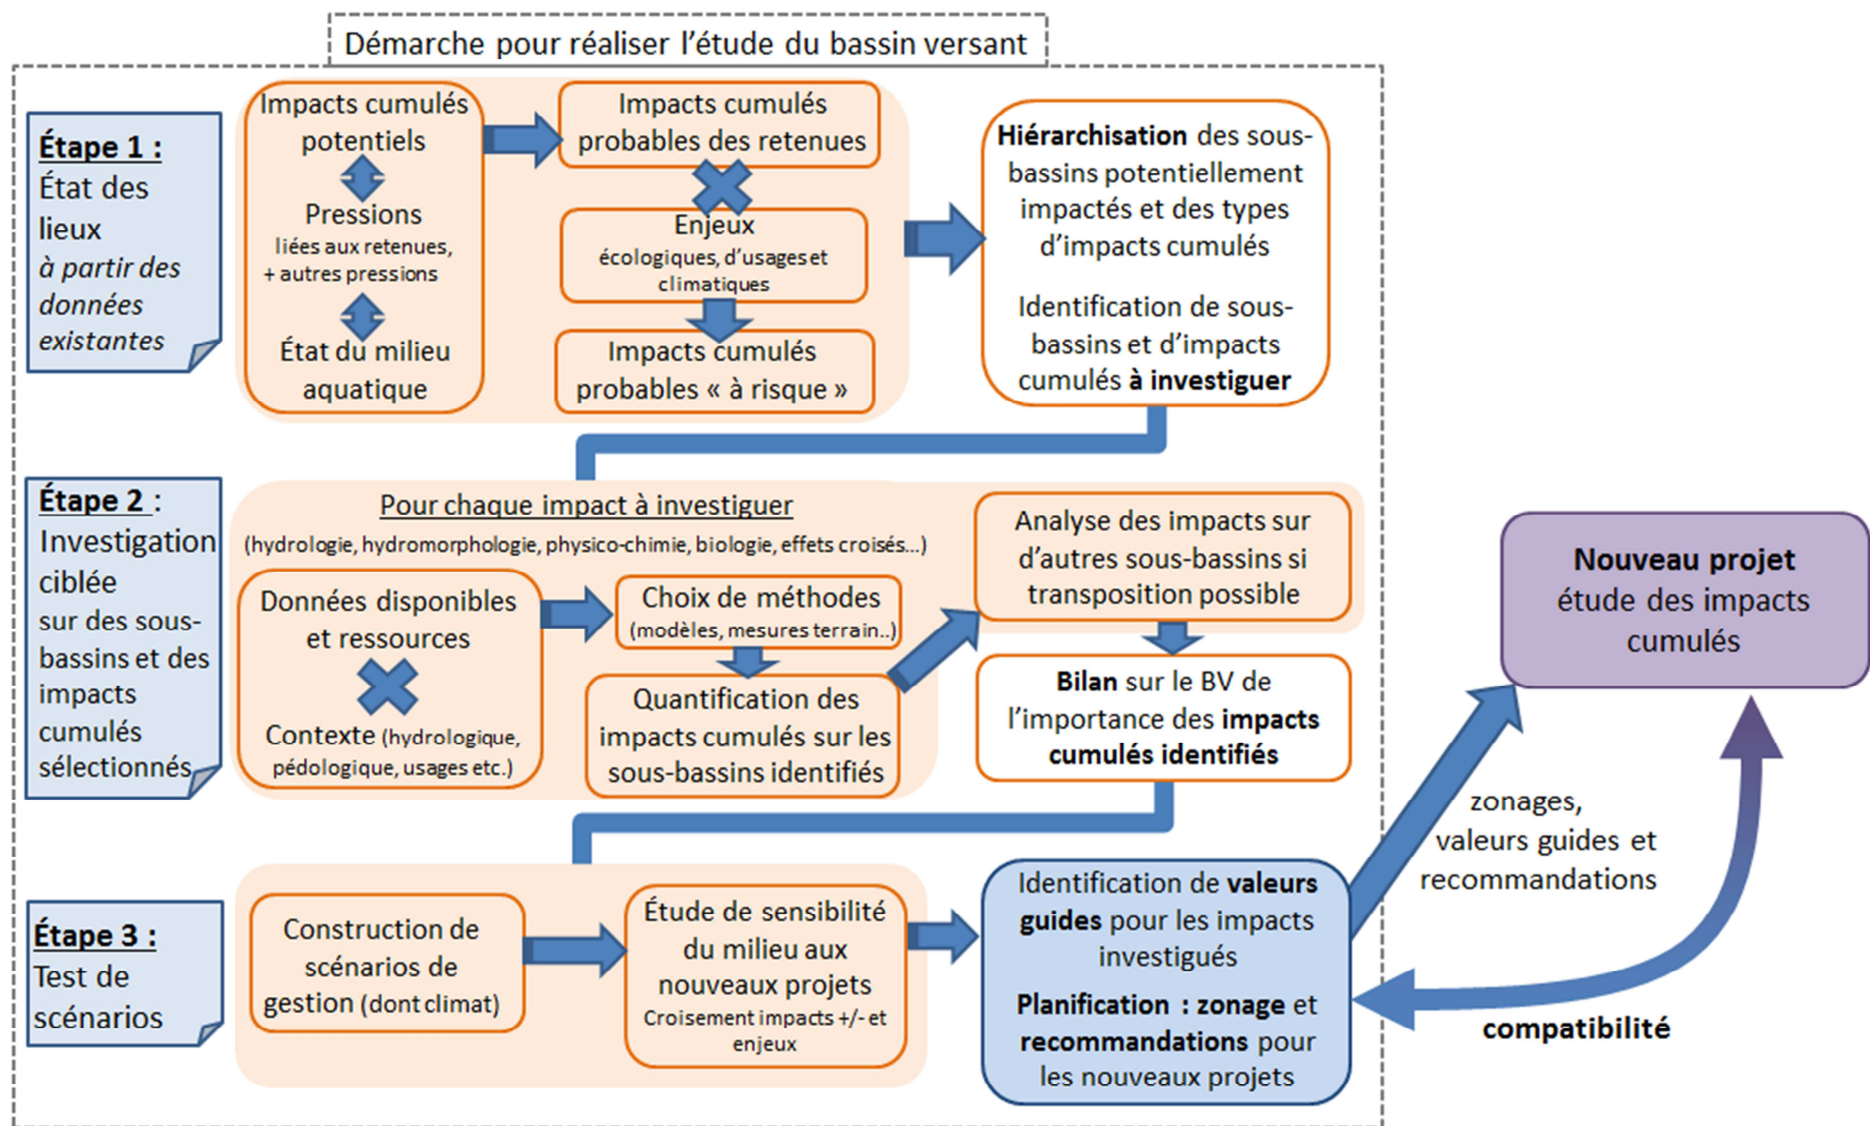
Démarche pour réaliser l'étude du bassin versant

Étape 1 :
État des lieux
à partir des données existantes

Impacts cumulés potentiels

Pressions
liées aux retenues, + autres pressions

État du milieu aquatique

Impacts cumulés probables des retenues

Enjeux
écologiques, d'usages et climatiques

Impacts cumulés probables « à risque »

Hiérarchisation des sous-bassins potentiellement impactés et des types d'impacts cumulés

Identification de sous-bassins et d'impacts cumulés à investiguer

Étape 2 :
Investigation ciblée
sur des sous-bassins et des impacts cumulés sélectionnés

Pour chaque impact à investiguer
(hydrologie, hydromorphologie, physico-chimie, biologie, effets croisés…)

Données disponibles et ressources

Contexte (hydrologique, pédologique, usages etc.)

Choix de méthodes
(modèles, mesures terrain..)

Quantification des impacts cumulés sur les sous-bassins identifiés

Analyse des impacts sur d'autres sous-bassins si transposition possible

Bilan sur le BV de l'importance des impacts cumulés identifiés

Nouveau projet
étude des impacts cumulés

zonages,
valeurs guides et recommandations

Étape 3 :
Test de scénarios

Construction de scénarios de gestion (dont climat)

Étude de sensibilité du milieu aux nouveaux projets
Croisement impacts +/- et enjeux

Identification de valeurs guides pour les impacts investigués

Planification : zonage et recommandations pour les nouveaux projets

compatibilité